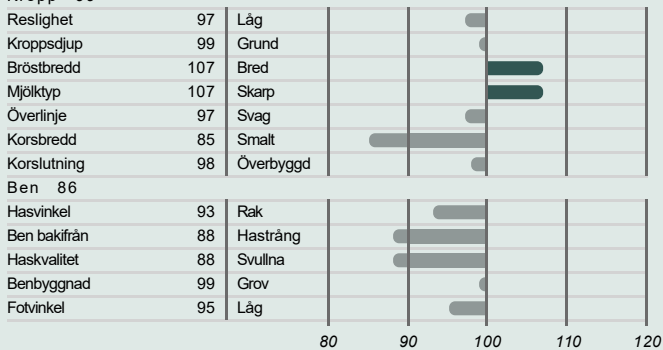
Kropp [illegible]

| | | | |
|---|---|---|---|
| Reslighet | 97 | Låg | |
| Kroppsdjup | 99 | Grund | |
| Bröstbredd | 107 | Bred | |
| Mjölktyp | 107 | Skarp | |
| Överlinje | 97 | Svag | |
| Korsbredd | 85 | Smalt | |
| Korslutning | 98 | Överbyggd | |

Ben 86

| | | | |
|---|---|---|---|
| Hasvinkel | 93 | Rak | |
| Ben bakifrån | 88 | Hastrång | |
| Haskvalitet | 88 | Svullna | |
| Benbyggnad | 99 | Grov | |
| Fotvinkel | 95 | Låg | |

80 90 100 110 120